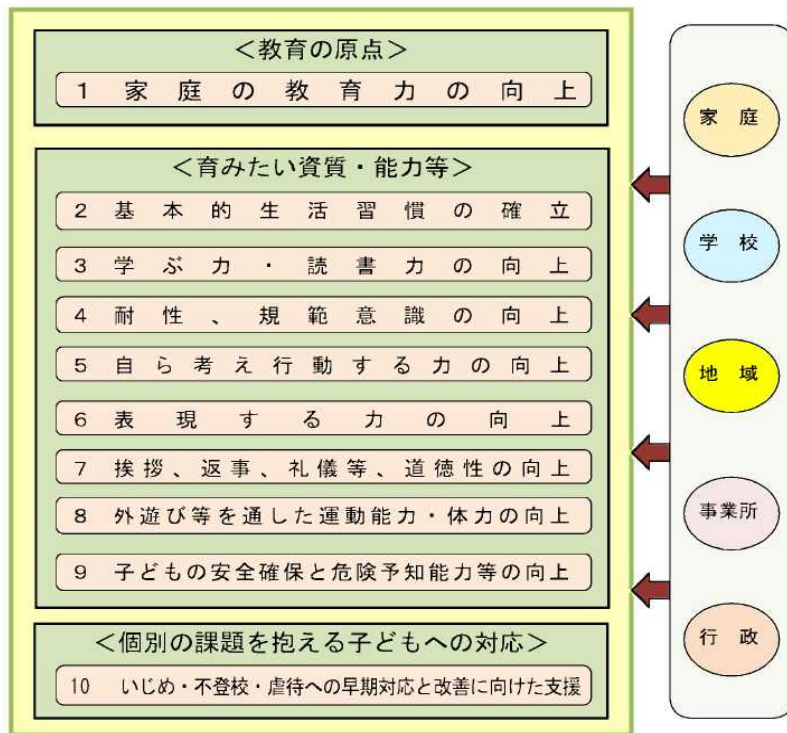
<教育の原点>

1 家庭の教育力の向上

<育みたい資質・能力等>

2 基本的生活習慣の確立

3 学ぶ力・読書力の向上

4 耐性、規範意識の向上

5 自ら考え行動する力の向上

6 表現する力の向上

7 挨拶、返事、礼儀等、道徳性の向上

8 外遊び等を通した運動能力・体力の向上

9 子どもの安全確保と危険予知能力等の向上

<個別の課題を抱える子どもへの対応>

10 いじめ・不登校・虐待への早期対応と改善に向けた支援

家庭

学校

地域

事業所

行政